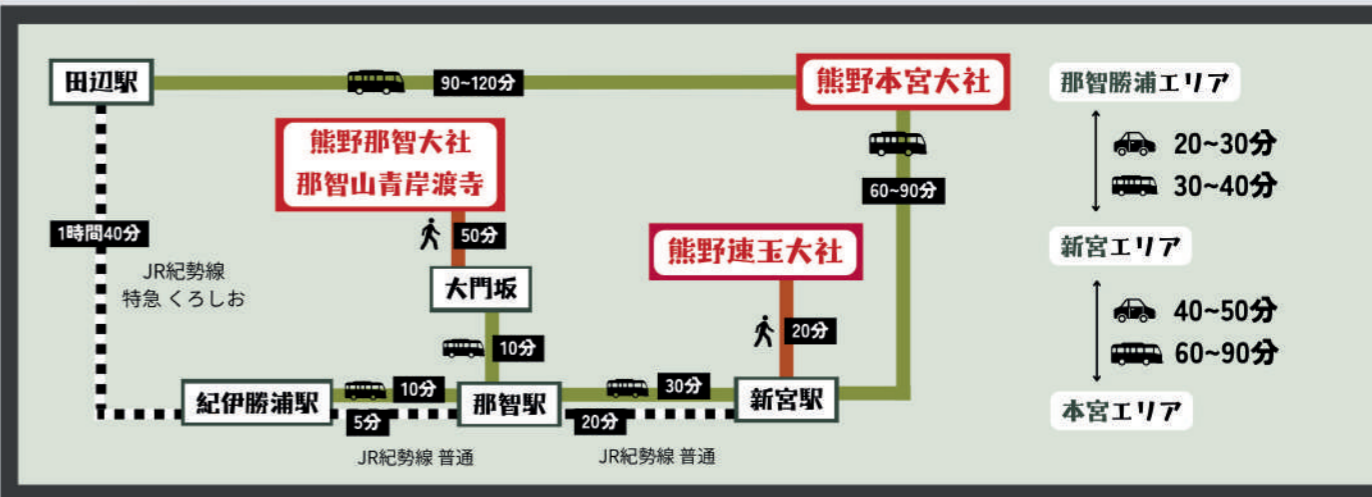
田辺駅

90~120分

熊野本宮大社

熊野那智大社
那智山青岸渡寺

60~90分

1時間40分

JR紀勢線
特急 くろしお

50分

大門坂

熊野速玉大社

20分

10分

紀伊勝浦駅

10分

那智駅

30分

新宮駅

5分

20分

JR紀勢線 普通

JR紀勢線 普通

那智勝浦エリア

20~30分

30~40分

新宮エリア

40~50分

60~90分

本宮エリア